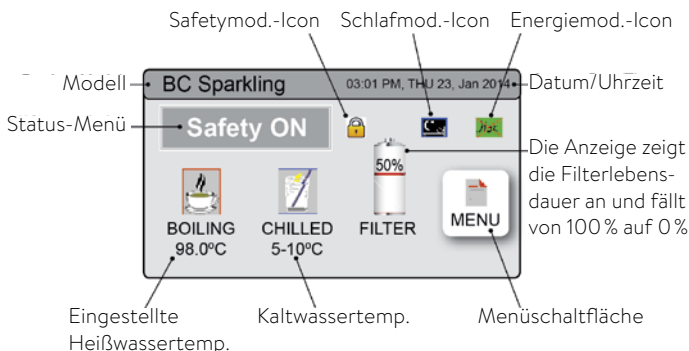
Safetymod.-Icon
Schlafmod.-Icon
Energiemod.-Icon
Modell
BC Sparkling
03:01 PM, THU 23, Jan 2014
Datum/Uhrzeit
Status-Menü
Safety ON
Die Anzeige zeigt die Filterlebensdauer an und fällt von 100 % auf 0 %
50%
BOILING
98.0ºC
CHILLED
5-10ºC
FILTER
MENU
Eingestellte Heißwassertemp.
Kaltwassertemp.
Menüschaltfläche